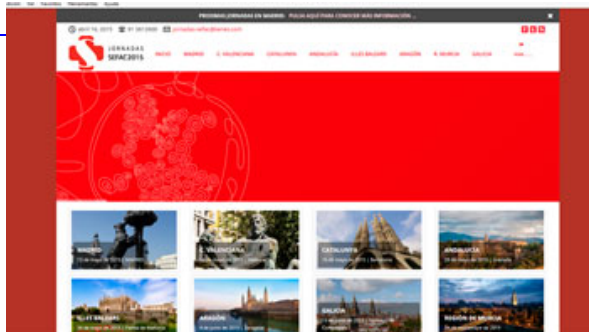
PRÓXIMAS JORNADAS EN MADRID: PULSA AQUÍ PARA CONOCER MÁS INFORMACIÓN...

JORNADAS SEPAC2015

INICIO MADRID C. VALENCIANA CATALUNYA ANDALUCÍA ILLES BALEARS ARAGÓN R. MURCIA GALICIA

MADRID

C. VALENCIANA

CATALUNYA

ANDALUCÍA

ILLES BALEARS

ARAGÓN

GALICIA

REGIÓN DE MURCIA